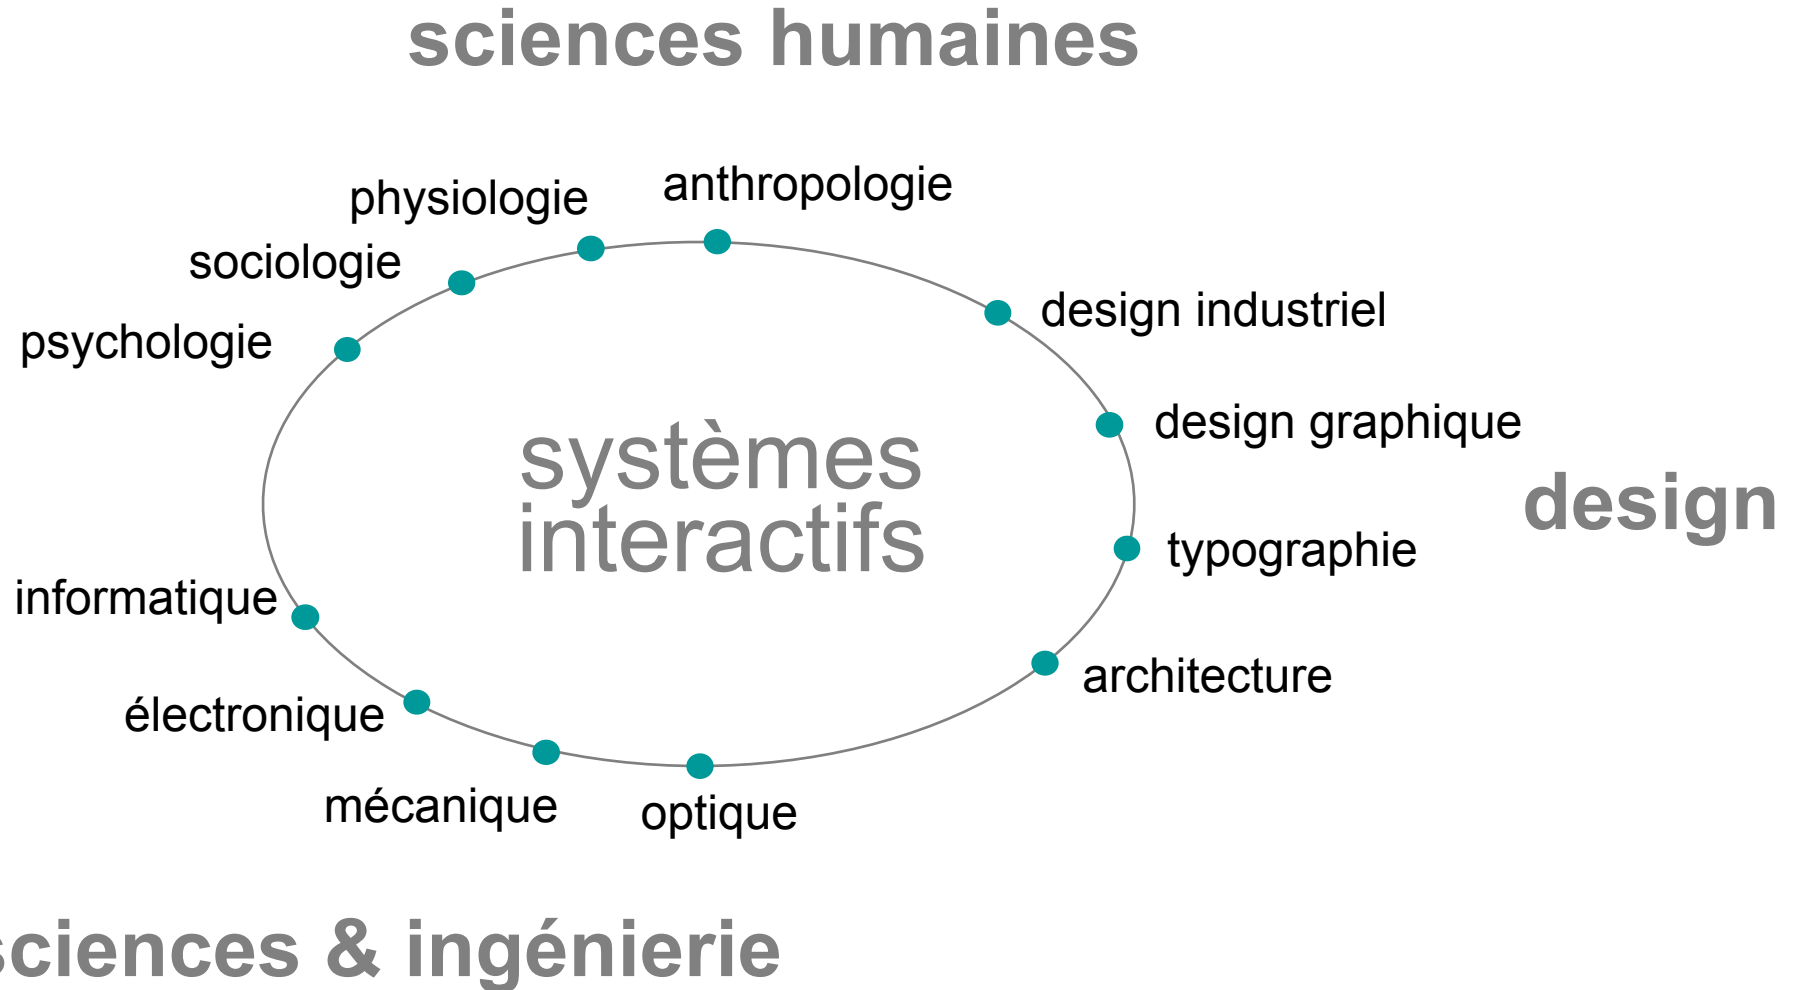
sciences humaines

physiologie
anthropologie
sociologie
psychologie
design industriel
design graphique
systèmes interactifs
design
typographie
informatique
architecture
électronique
mécanique
optique

sciences & ingénierie